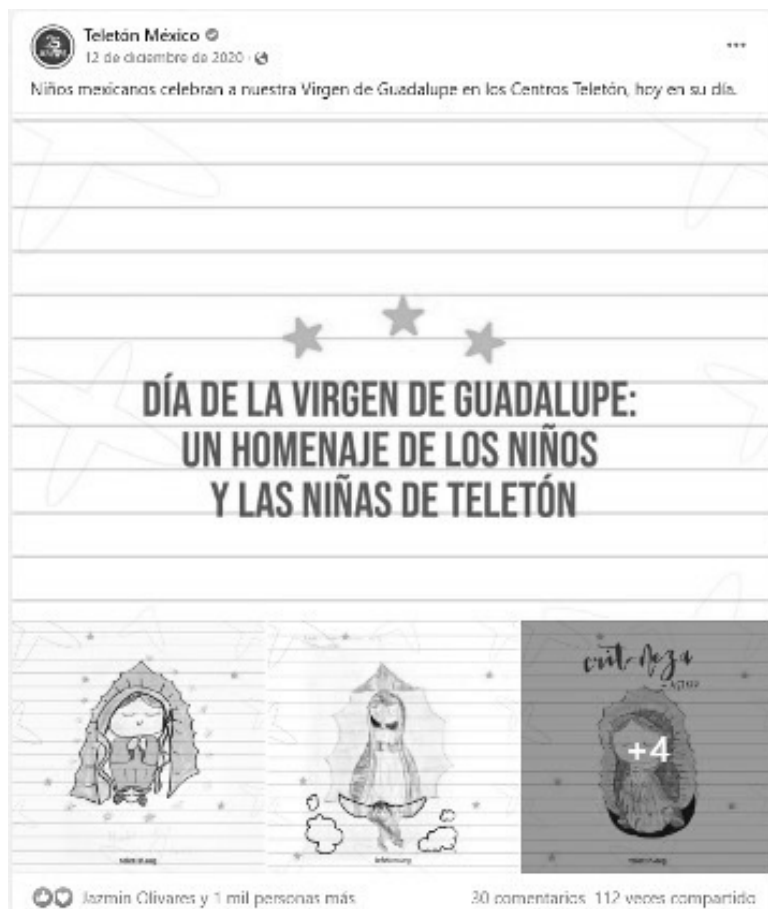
Teletón México
12 de diciembre de 2020 ·

Niños mexicanos celebran a nuestra Virgen de Guadalupe en los Centros Teletón, hoy en su día.

DÍA DE LA VIRGEN DE GUADALUPE: UN HOMENAJE DE LOS NIÑOS Y LAS NIÑAS DE TELETÓN

teleton.org

teleton.org

cute-Aza
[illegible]

+4

teleton.org

Jazmin Olivares y 1 mil personas más

30 comentarios 112 veces compartido